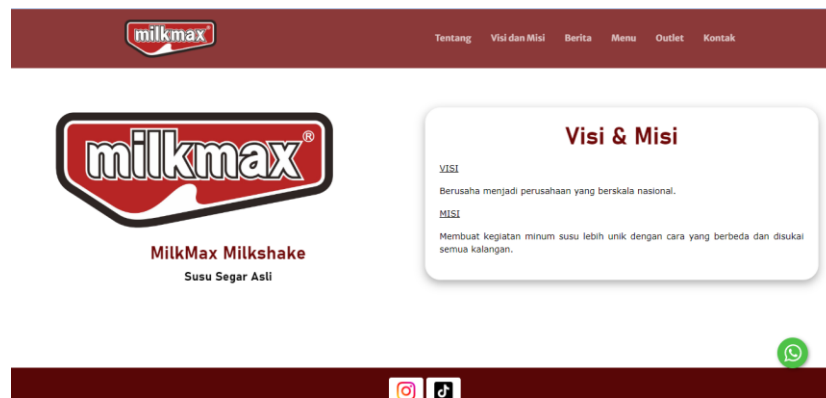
milkmax

Tentang Visi dan Misi Berita Menu Outlet Kontak

milkmax®

MilkMax Milkshake

Susu Segar Asli

Visi & Misi

VISI

Berusaha menjadi perusahaan yang berskala nasional.

MISI

Membuat kegiatan minum susu lebih unik dengan cara yang berbeda dan disukai semua kalangan.